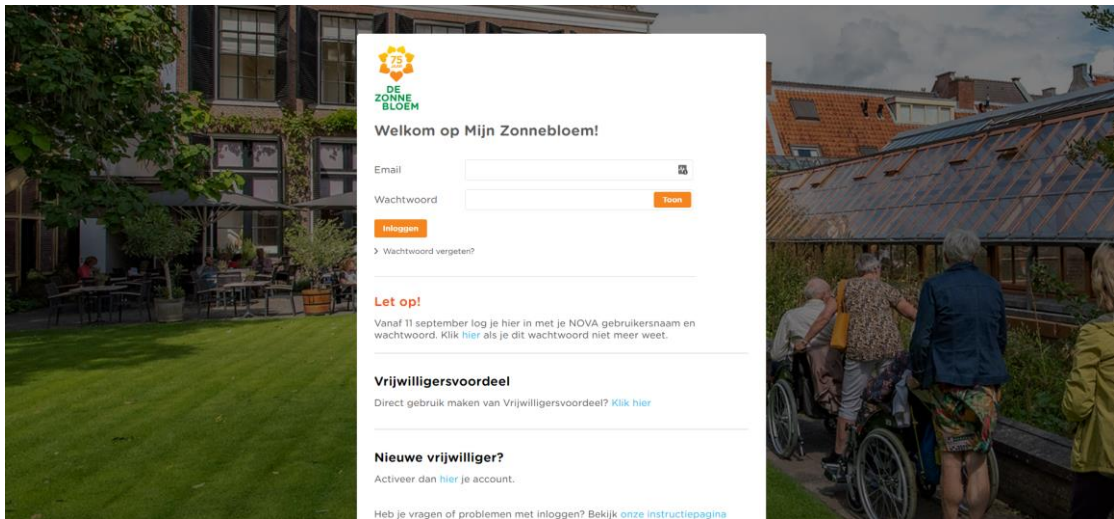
75

DE ZONNEBLOEM

Welkom op Mijn Zonnebloem!

Email

Wachtwoord

Toon

Inloggen

› Wachtwoord vergeten?

Let op!

Vanaf 11 september log je hier in met je NOVA gebruikersnaam en wachtwoord. Klik hier als je dit wachtwoord niet meer weet.

Vrijwilligersvoordeel

Direct gebruik maken van Vrijwilligersvoordeel? Klik hier

Nieuwe vrijwilliger?

Activeer dan hier je account.

Heb je vragen of problemen met inloggen? Bekijk onze instructiepagina